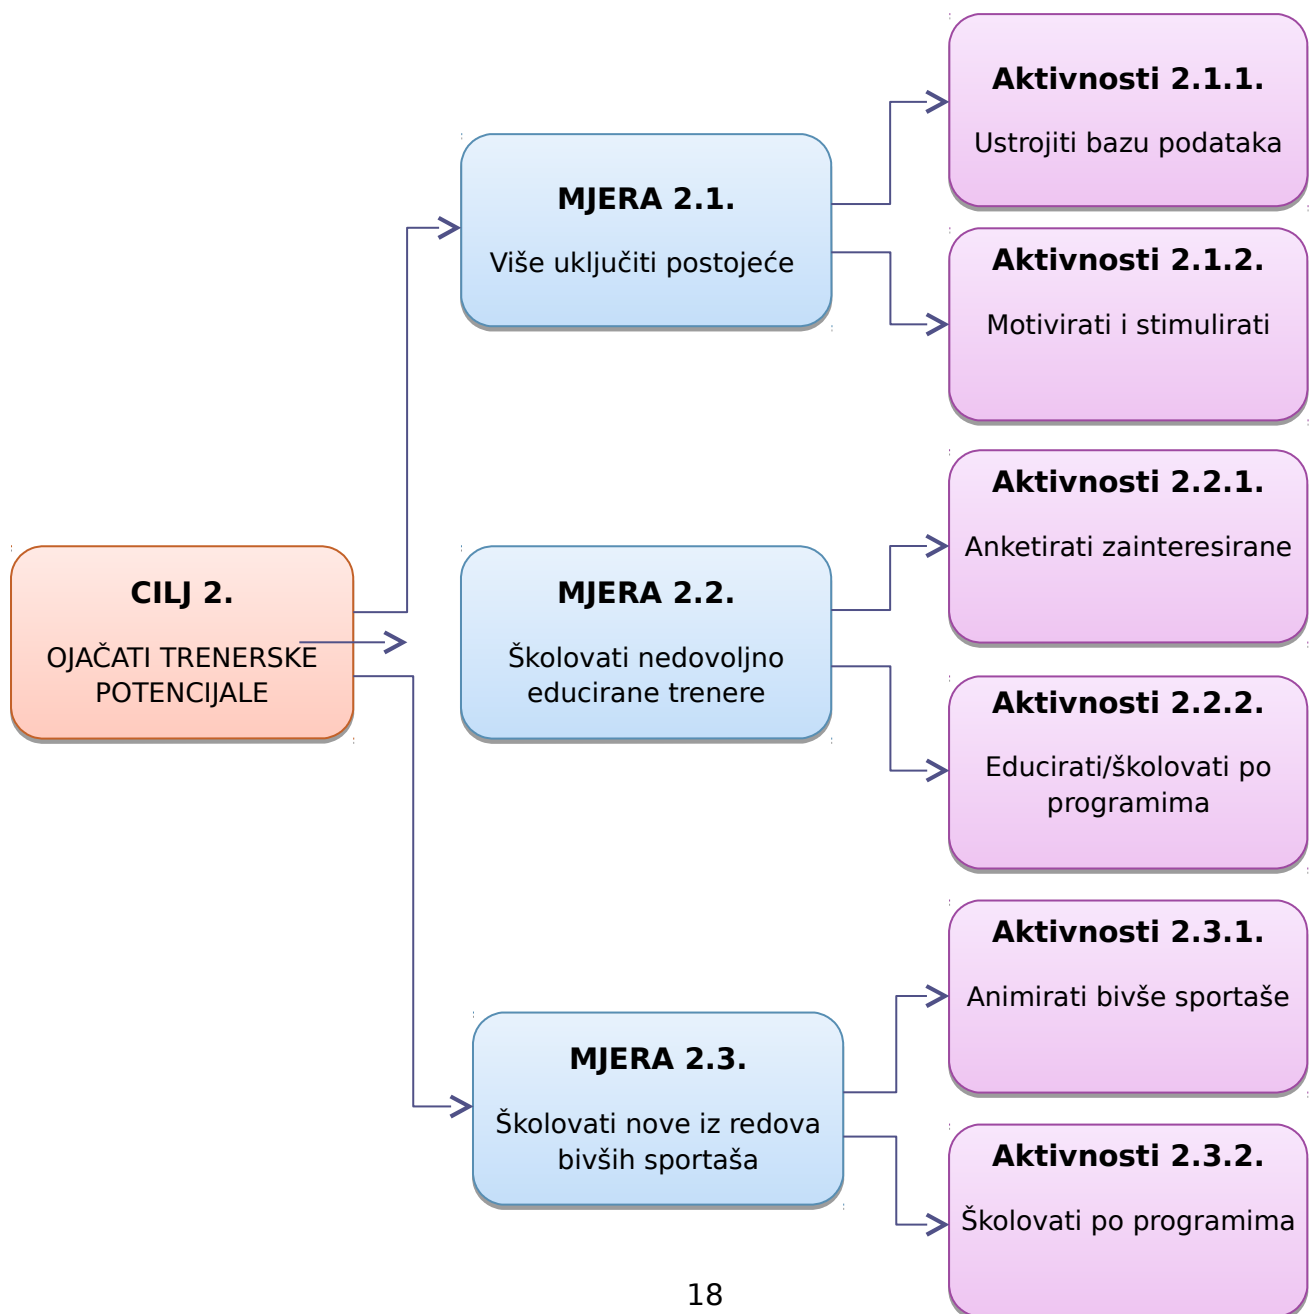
CILJ 2.

OJAČATI TRENERSKE POTENCIJALE

MJERA 2.1.

Više uključiti postojeće

Aktivnosti 2.1.1.

Ustrojiti bazu podataka

Aktivnosti 2.1.2.

Motivirati i stimulirati

MJERA 2.2.

Školovati nedovoljno educirane trenere

Aktivnosti 2.2.1.

Anketirati zainteresirane

Aktivnosti 2.2.2.

Educirati/školovati po programima

MJERA 2.3.

Školovati nove iz redova bivših sportaša

Aktivnosti 2.3.1.

Animirati bivše sportaše

Aktivnosti 2.3.2.

Školovati po programima

18